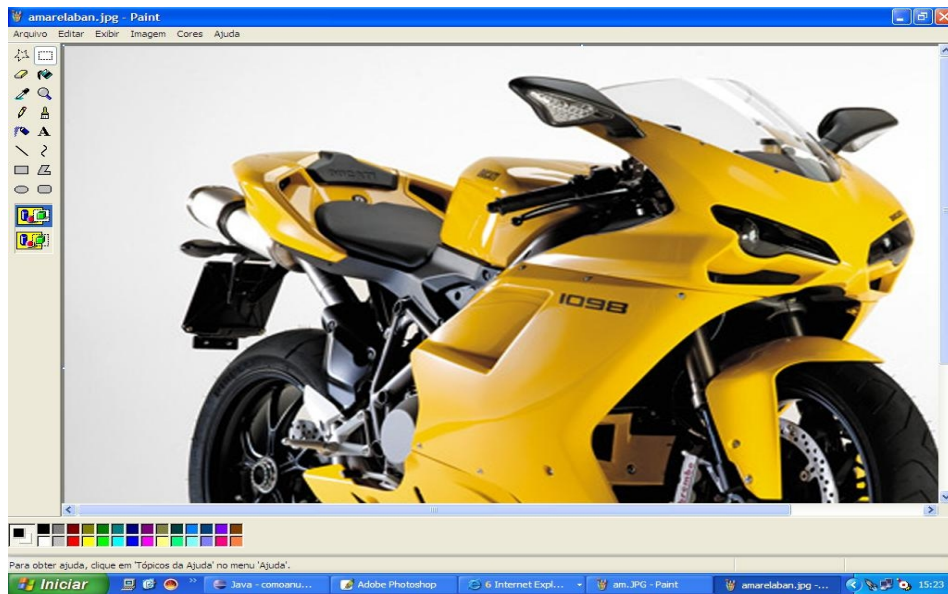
amarelaban.jpg - Paint

Arquivo Editar Exibir Imagem Cores Ajuda

DUCATI

1098

Para obter ajuda, clique em 'Tópicos da Ajuda' no menu 'Ajuda'.

Iniciar

Java - comoanu...

Adobe Photoshop

6 Internet Expl...

am.JPG - Paint

amarelaban.jpg -...

15:23